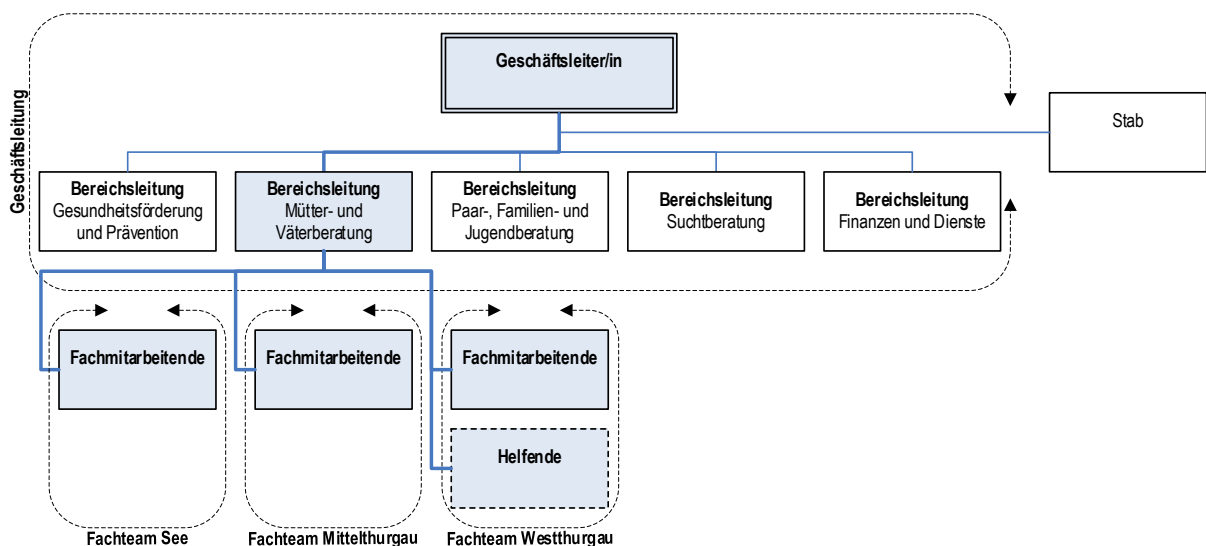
Geschäftsleitung

Geschäftsleiter/in

Stab

Bereichsleitung
Gesundheitsförderung und Prävention

Bereichsleitung
Mütter- und Väterberatung

Bereichsleitung
Paar-, Familien- und Jugendberatung

Bereichsleitung
Suchtberatung

Bereichsleitung
Finanzen und Dienste

Fachmitarbeitende

Fachteam See

Fachmitarbeitende

Fachteam Mittelthurgau

Fachmitarbeitende

Helfende

Fachteam Westthurgau